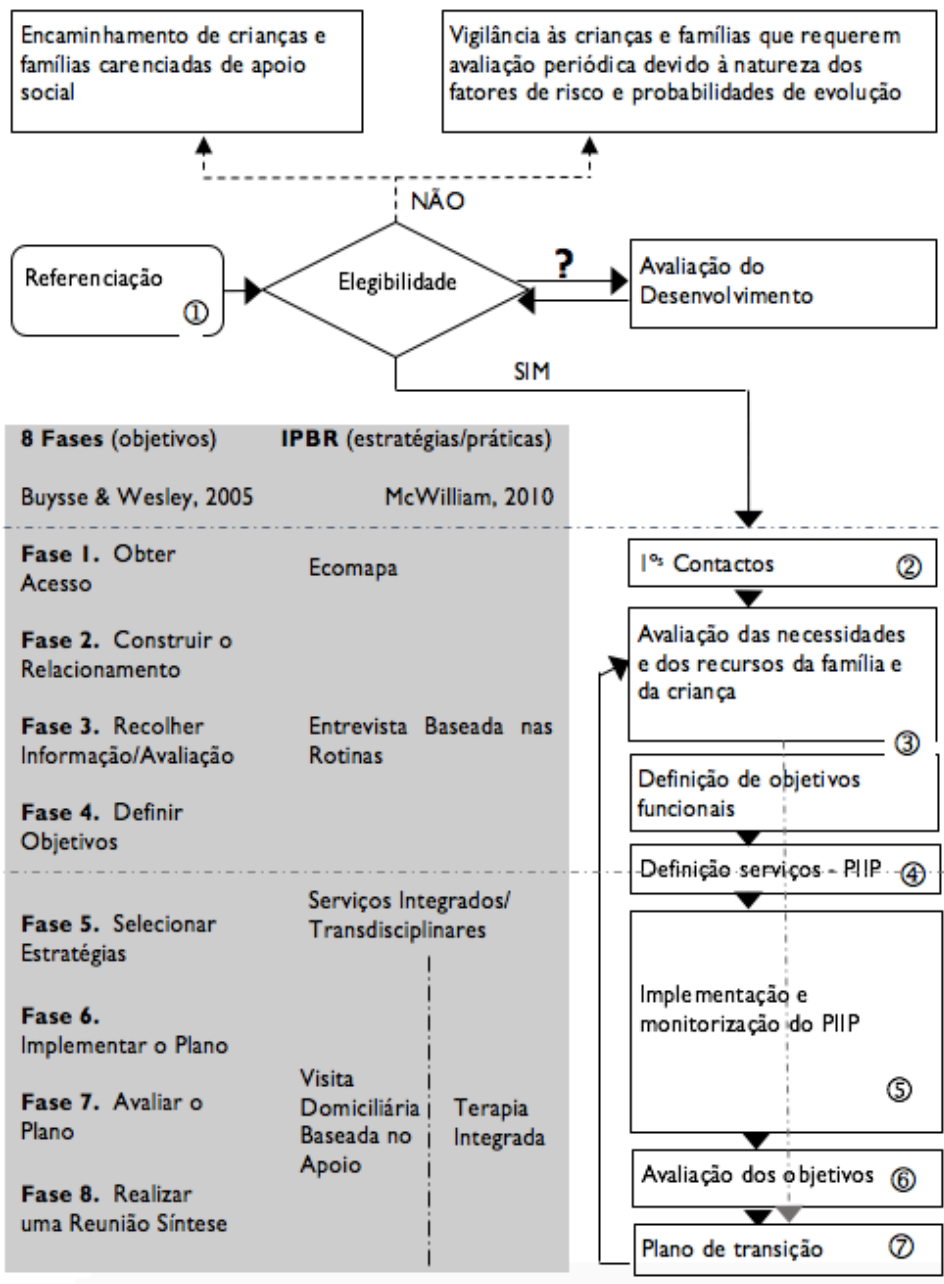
Encaminhamento de crianças e famílias carenciadas de apoio social

Vigilância às crianças e famílias que requerem avaliação periódica devido à natureza dos fatores de risco e probabilidades de evolução

NÃO

Referenciação ①

Elegibilidade

?

Avaliação do Desenvolvimento

SIM

8 Fases (objetivos)

IPBR (estratégias/práticas)

Buysse & Wesley, 2005

McWilliam, 2010

Fase 1. Obter Acesso

Ecomapa

Fase 2. Construir o Relacionamento

Fase 3. Recolher Informação/Avaliação

Entrevista Baseada nas Rotinas

Fase 4. Definir Objetivos

Fase 5. Selecionar Estratégias

Serviços Integrados/ Transdisciplinares

Fase 6. Implementar o Plano

Fase 7. Avaliar o Plano

Visita Domiciliária Baseada no Apoio

Terapia Integrada

Fase 8. Realizar uma Reunião Síntese

1ºs Contactos ②

Avaliação das necessidades e dos recursos da família e da criança

③

Definição de objetivos funcionais

Definição serviços - PIIP ④

Implementação e monitorização do PIIP

⑤

Avaliação dos objetivos ⑥

Plano de transição ⑦